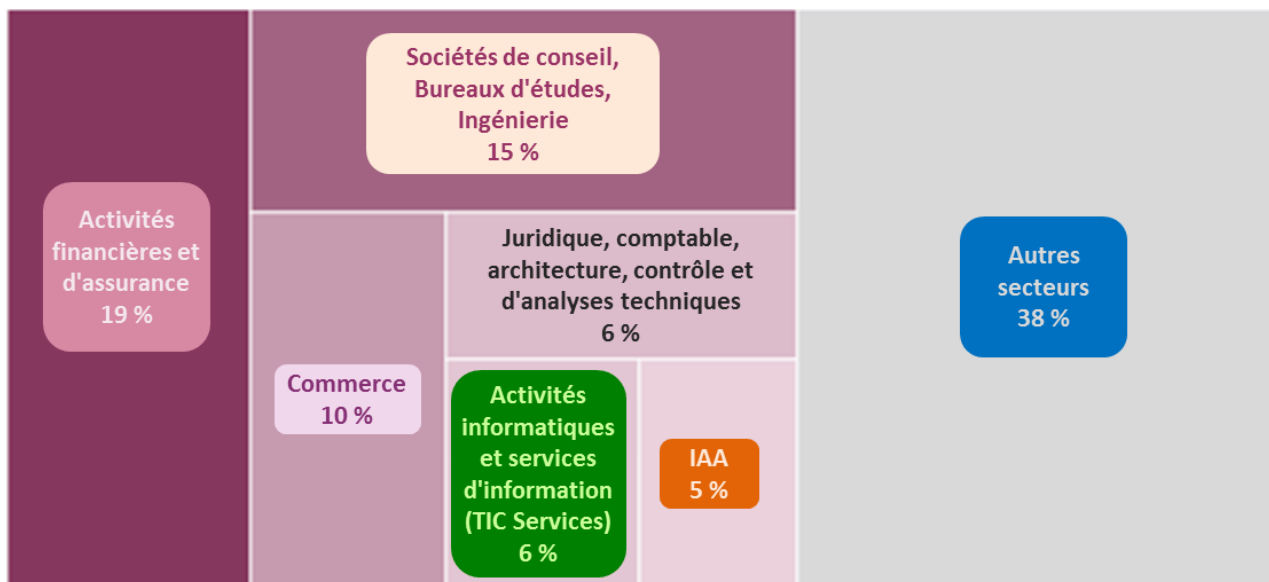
Activités financières et d'assurance
19 %

Sociétés de conseil, Bureaux d'études, Ingénierie
15 %

Commerce
10 %

Juridique, comptable, architecture, contrôle et d'analyses techniques
6 %

Activités informatiques et services d'information (TIC Services)
6 %

IAA
5 %

Autres secteurs
38 %